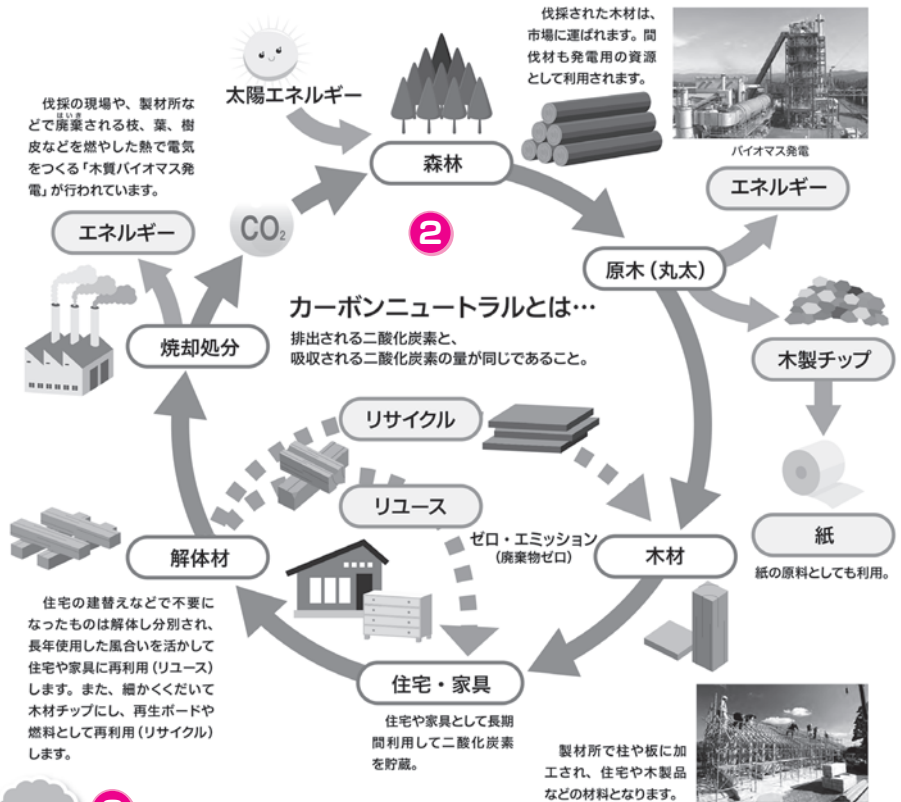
伐採の現場や、製材所などで廃棄される枝、葉、樹皮などを燃やした熱で電気をつくる「木質バイオマス発電」が行われています。

太陽エネルギー

伐採された木材は、市場に運ばれます。間伐材も発電用の資源として利用されます。

バイオマス発電

森林

エネルギー

$CO_2$

2

エネルギー

原木（丸太）

カーボンニュートラルとは…

排出される二酸化炭素と、吸収される二酸化炭素の量が同じであること。

焼却処分

木製チップ

リサイクル

リユース

紙

ゼロ・エミッション（廃棄物ゼロ）

解体材

木材

紙の原料としても利用。

住宅の建替えなどで不要になったものは解体し分別され、長年使用した風合いを活かして住宅や家具に再利用（リユース）します。また、細かくくだいて木材チップにし、再生ボードや燃料として再利用（リサイクル）します。

住宅・家具

住宅や家具として長期間利用して二酸化炭素を貯蔵。

製材所で柱や板に加工され、住宅や木製品などの材料となります。